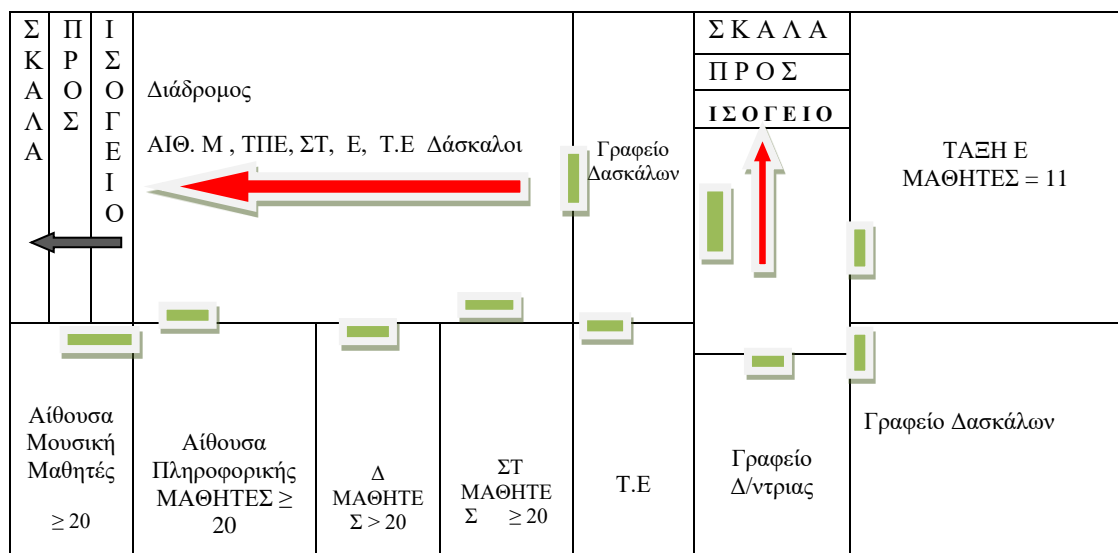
ΣΚΑΛΑ

ΠΡΟΣ

ΙΣΟΓΕΙΟ

Διάδρομος

ΑΙΘ. Μ , ΤΠΕ, ΣΤ, Ε, Τ.Ε Δάσκαλοι

Γραφείο Δασκάλων

Σ Κ Α Λ Α

Π Ρ Ο Σ

Ι Σ Ο Γ Ε Ι Ο

ΤΑΞΗ Ε ΜΑΘΗΤΕΣ = 11

Αίθουσα Μουσική Μαθητές $\geq 20$

Αίθουσα Πληροφορικής ΜΑΘΗΤΕΣ $\geq$ 20

Δ ΜΑΘΗΤΕΣ > 20

ΣΤ ΜΑΘΗΤΕΣ $\geq 20$

Τ.Ε

Γραφείο Δ/ντριας

Γραφείο Δασκάλων